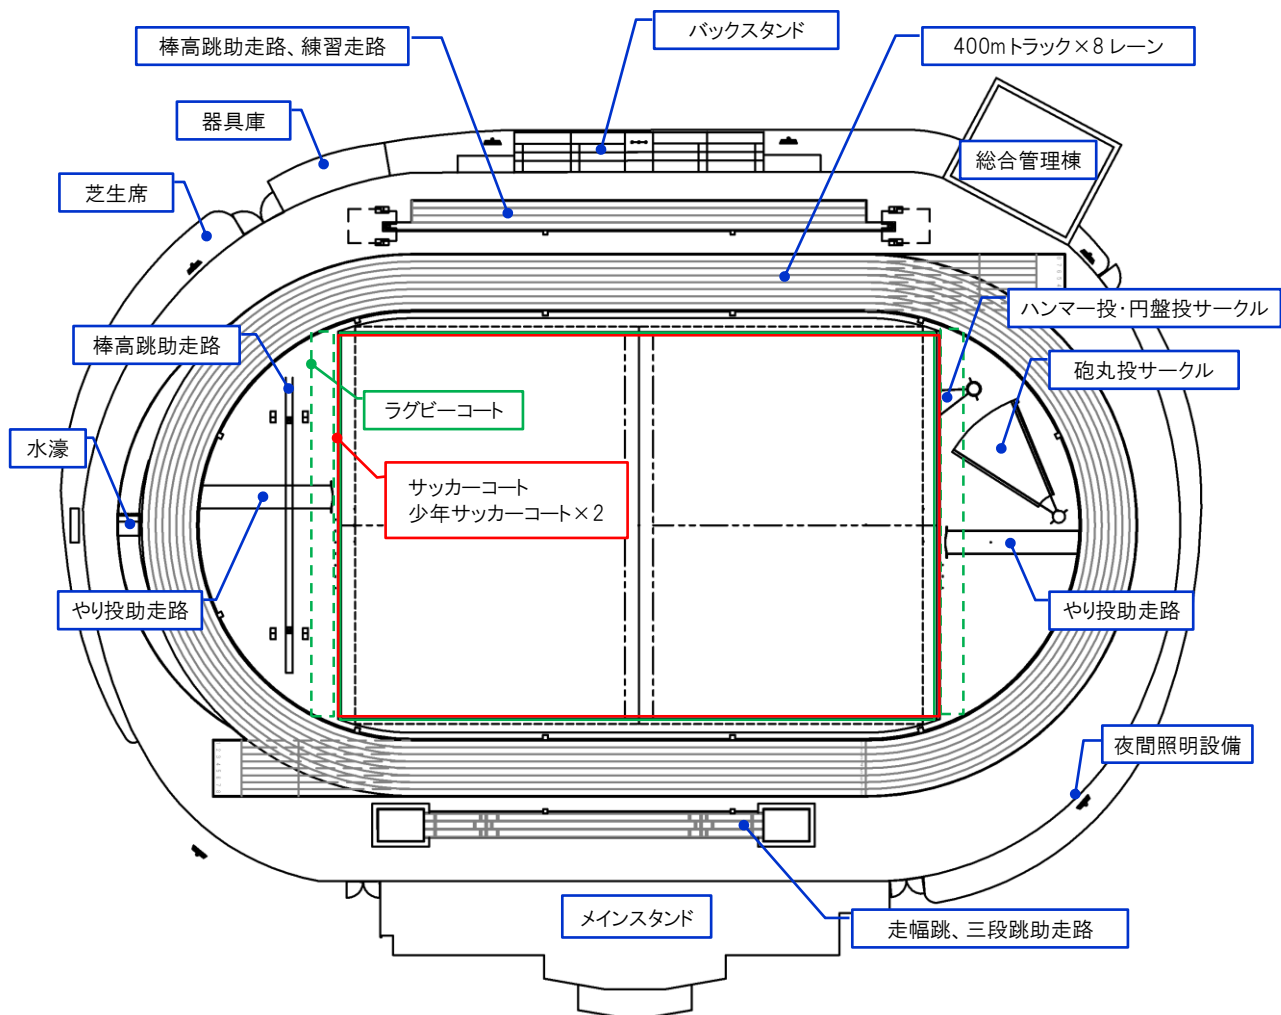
棒高跳助走路、練習走路

バックスタンド

400mトラック×8レーン

器具庫

総合管理棟

芝生席

ハンマー投·円盤投サークル

棒高跳助走路

砲丸投サークル

ラグビーコート

水濠

サッカーコート
少年サッカーコート×2

やり投助走路

やり投助走路

夜間照明設備

メインスタンド

走幅跳、三段跳助走路